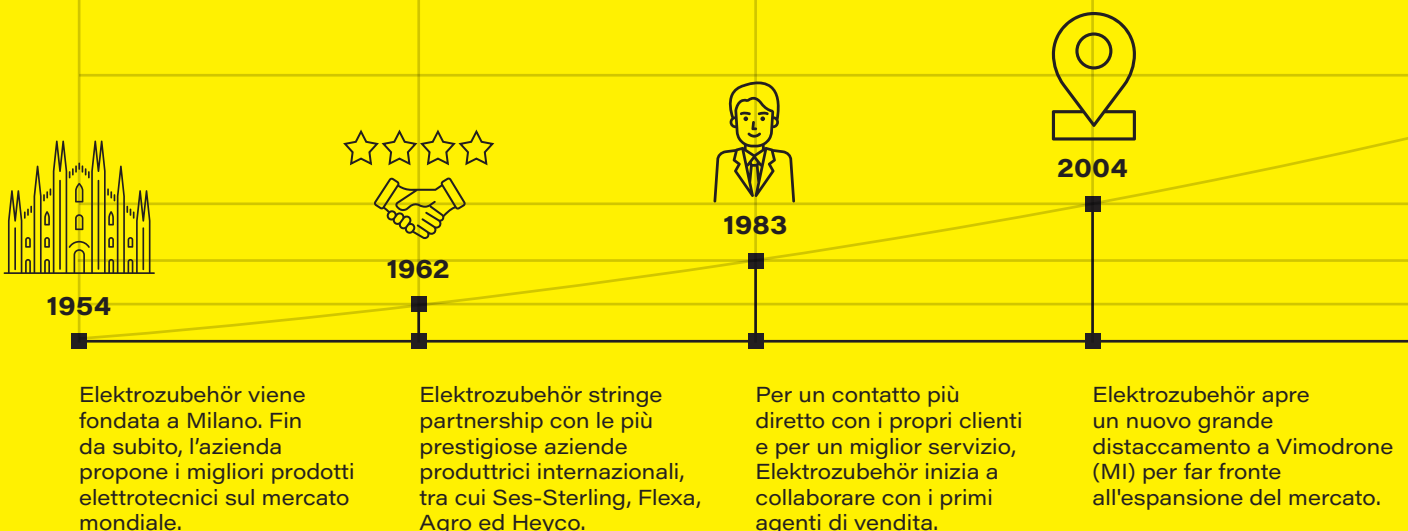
1954

Elektrozubehör viene fondata a Milano. Fin da subito, l’azienda propone i migliori prodotti elettrotecnici sul mercato mondiale.

1962

Elektrozubehör stringe partnership con le più prestigiose aziende produttrici internazionali, tra cui Ses-Sterling, Flexa, Agro ed Heyco.

1983

Per un contatto più diretto con i propri clienti e per un miglior servizio, Elektrozubehör inizia a collaborare con i primi agenti di vendita.

2004

Elektrozubehör apre un nuovo grande distaccamento a Vimodrone (MI) per far fronte all'espansione del mercato.